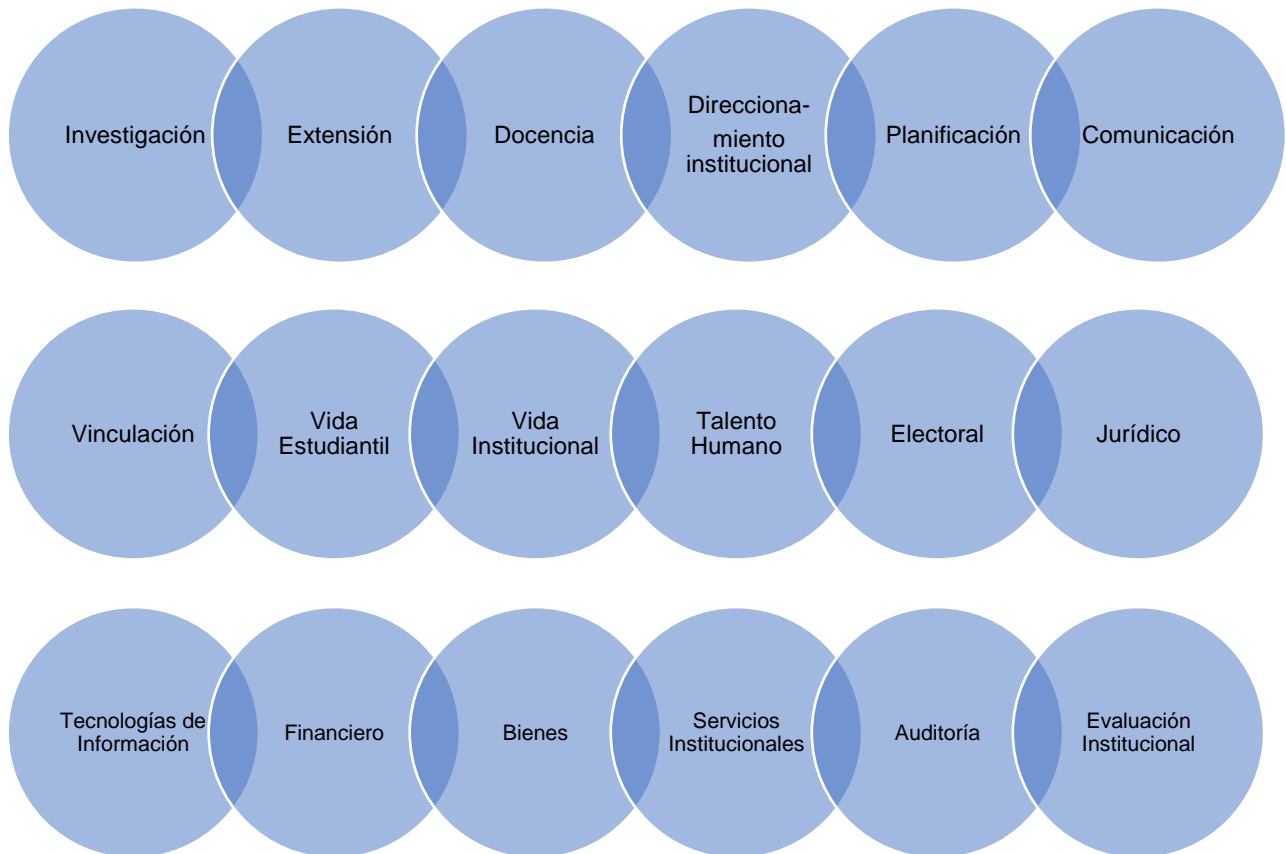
Investigación

Extensión

Docencia

Direccionamiento institucional

Planificación

Comunicación

Vinculación

Vida Estudiantil

Vida Institucional

Talento Humano

Electoral

Jurídico

Tecnologías de Información

Financiero

Bienes

Servicios Institucionales

Auditoría

Evaluación Institucional